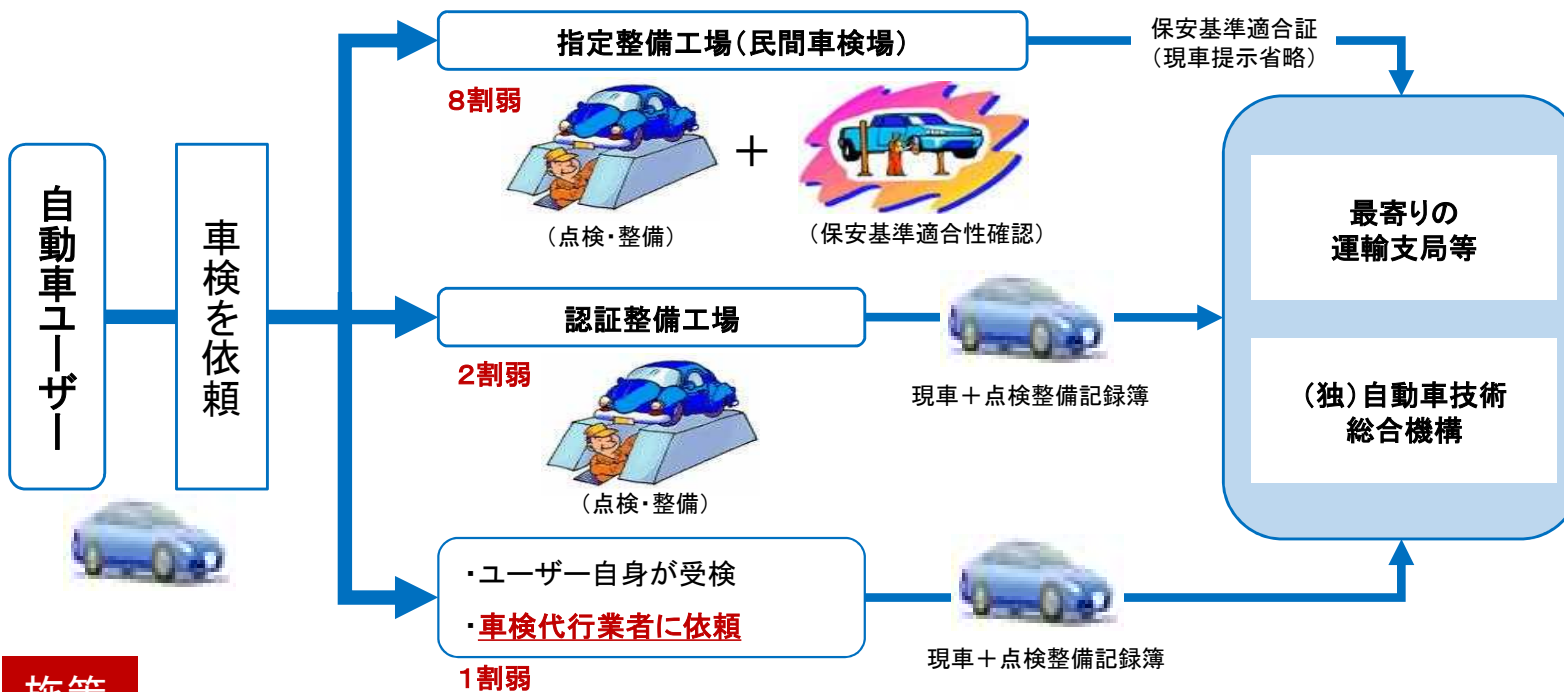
自動車ユーザー

車検を依頼

指定整備工場(民間車検場)

8割弱

＋

(点検・整備)

(保安基準適合性確認)

保安基準適合証
(現車提示省略)

認証整備工場

2割弱

(点検・整備)

現車＋点検整備記録簿

・ユーザー自身が受検
・車検代行業者に依頼

1割弱

現車＋点検整備記録簿

最寄りの
運輸支局等

(独)自動車技術
総合機構

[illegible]